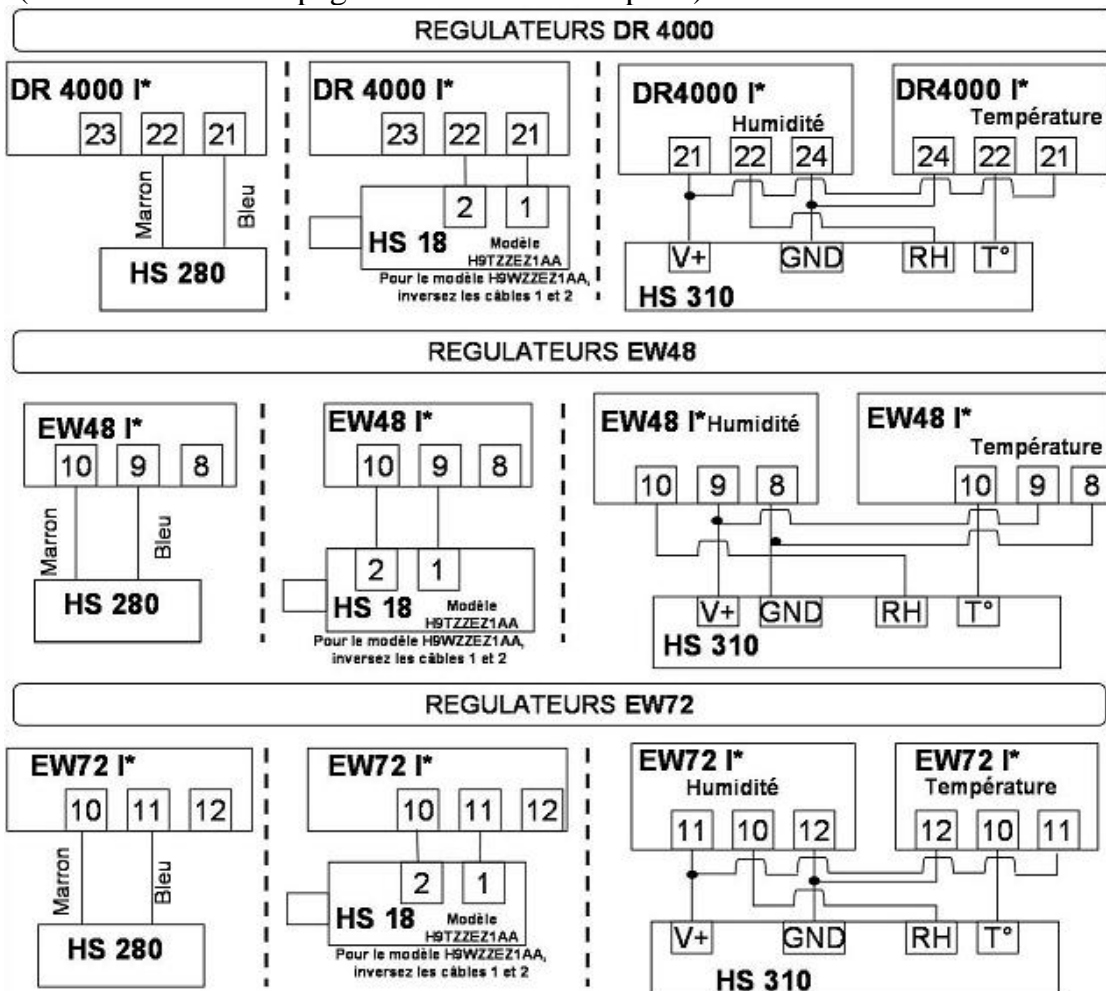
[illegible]

REGULATEURS DR 4000

DR 4000 I*
23 22 21
Marron
Bleu
HS 280

DR 4000 I*
23 22 21
2 1
HS 18 Modèle H9TZZEZ1AA
Pour le modèle H9WZZEZ1AA, inversez les câbles 1 et 2

DR4000 I*
Humidité
21 22 24

DR4000 I*
Température
24 22 21

V+ GND RH T°
HS 310

REGULATEURS EW48

EW48 I*
10 9 8
Marron
Bleu
HS 280

EW48 I*
10 9 8
2 1
HS 18 Modèle H9TZZEZ1AA
Pour le modèle H9WZZEZ1AA, inversez les câbles 1 et 2

EW48 I* Humidité
10 9 8

EW48 I*
Température
10 9 8

V+ GND RH T°
HS 310

REGULATEURS EW72

EW72 I*
10 11 12
Marron
Bleu
HS 280

EW72 I*
10 11 12
2 1
HS 18 Modèle H9TZZEZ1AA
Pour le modèle H9WZZEZ1AA, inversez les câbles 1 et 2

EW72 I*
Humidité
11 10 12

EW72 I*
Température
12 10 11

V+ GND RH T°
HS 310